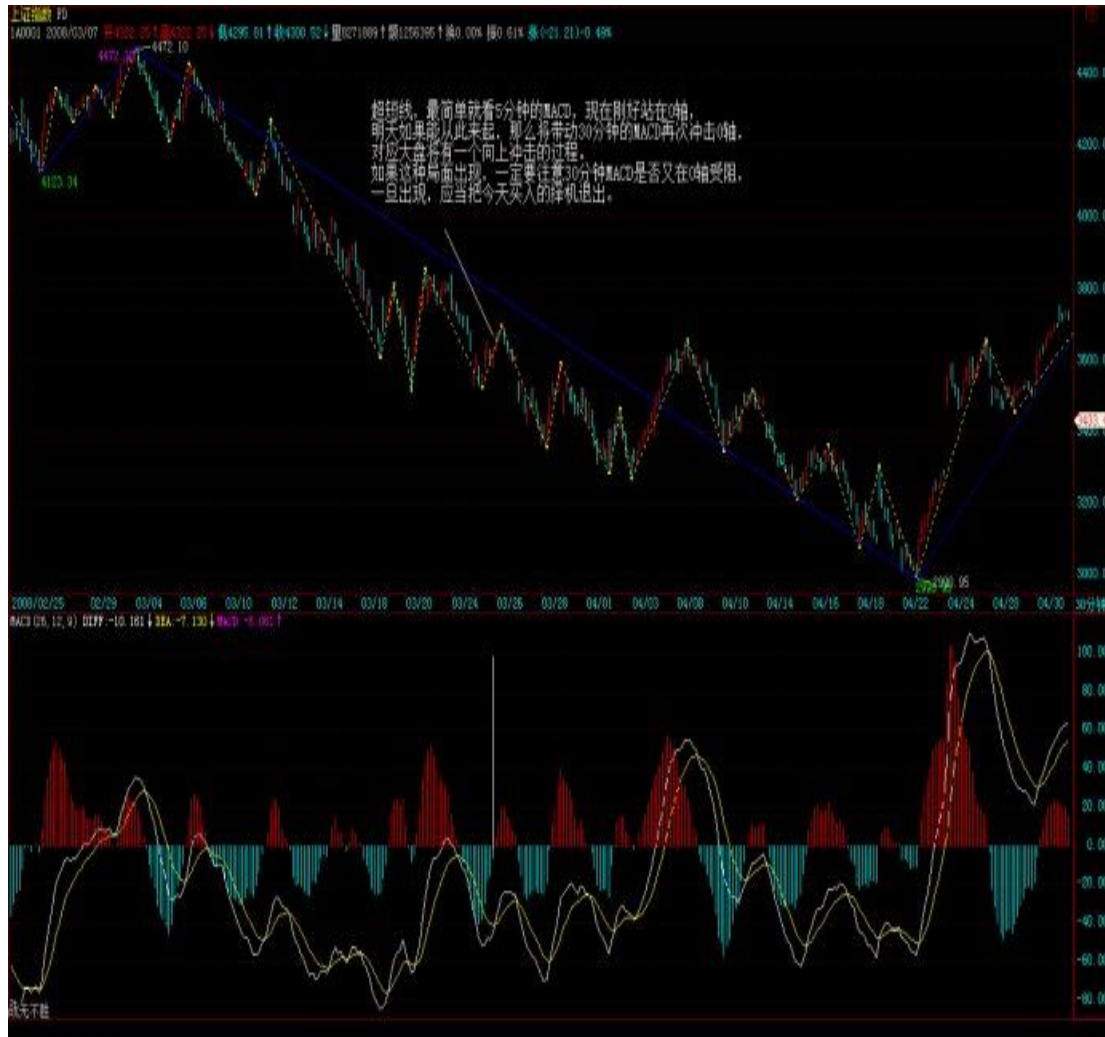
上证指数 FD
1A0001 2008/03/07 开4322.25 高4322.25 低4295.81 收4300.52 量0271889 额1256395 换0.00% 振0.61% 涨(-21.21)-0.48%

4472.10
4472.10
4123.34

超短线，最简单就看5分钟的MACD，现在刚好站在0轴，
明天如果能从此来起，那么将带动30分钟的MACD再次冲击0轴，
对应大盘将有一个向上冲击的过程，
如果这种局面出现，一定要注意30分钟MACD是否又在0轴受阻，
一旦出现，应当把今天买入的筹码退出。

2990.95

4400.00
4200.00
4000.00
3800.00
3600.00
3400.00
3200.00
3000.00

2008/02/25 02/29 03/04 03/06 03/10 03/12 03/14 03/18 03/20 03/24 03/26 03/28 04/01 04/03 04/08 04/10 04/14 04/16 04/18 04/22 04/24 04/28 04/30 30分钟

MACD(26,12,9) DIFF:-10.161 DEA:-7.130 MACD:-6.062

100.00
80.00
60.00
40.00
20.00
0.00
-20.00
-40.00
-60.00
-80.00

双无不胜